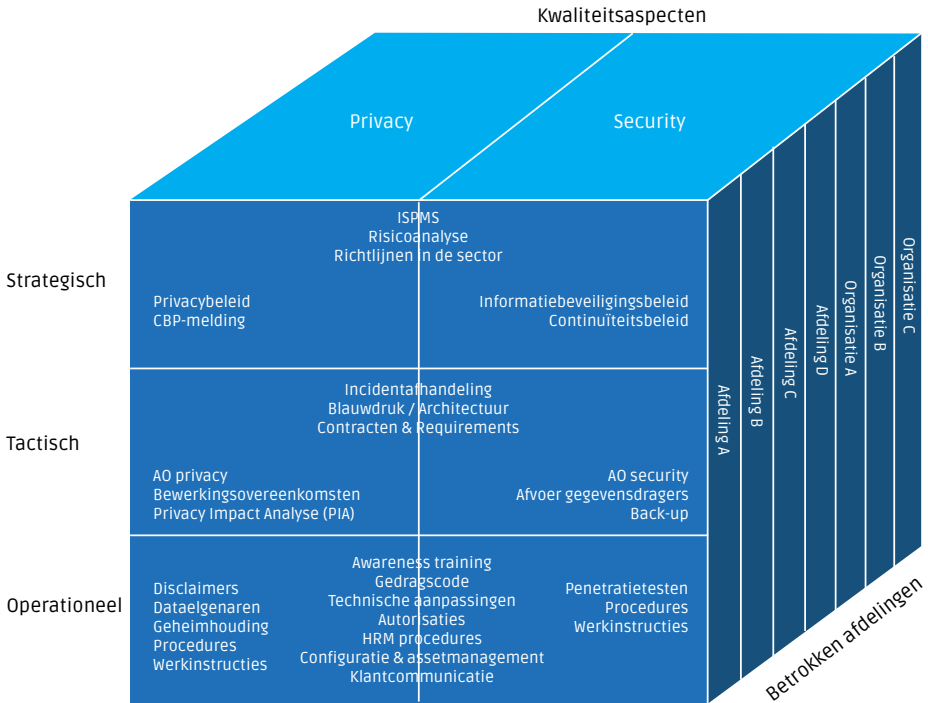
Kwaliteitsaspecten

Privacy

Security

Strategisch

ISPMS
Risicoanalyse
Richtlijnen in de sector

Privacybeleid
CBP-melding

Informatiebeveiligingsbeleid
Continuïteitsbeleid

Tactisch

Incidentafhandeling
Blauwdruk / Architectuur
Contracten & Requirements

AO privacy
Bewerkingsovereenkomsten
Privacy Impact Analyse (PIA)

AO security
Afvoer gegevensdragers
Back-up

Operationeel

Awareness training
Gedragscode
Technische aanpassingen
Autorisaties
HRM procedures
Configuratie & assetmanagement
Klantcommunicatie

Disclaimers
Dataelgenaren
Geheimhouding
Procedures
Werkinstructies

Penetratietesten
Procedures
Werkinstructies

Afdeling A
Afdeling B
Afdeling C
Afdeling D
Organisatie A
Organisatie B
Organisatie C

Betrokken afdelingen